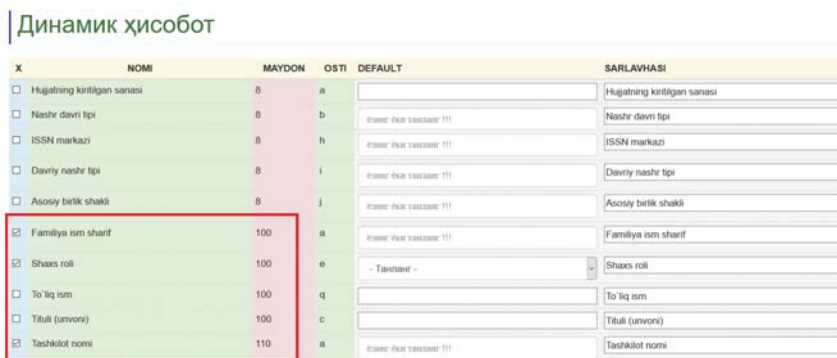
Динамик ҳисобот

| X | NOMI | MAYDON | OSTI | DEFAULT | SARLAVHASI |
|---|---|---|---|---|---|
| ☐ | Hujjatning kiritilgan sanasi | 8 | a | | Hujjatning kiritilgan sanasi |
| ☐ | Nashr davri tipi | 8 | b | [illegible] | Nashr davri tipi |
| ☐ | ISSN markazi | 8 | h | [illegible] | ISSN markazi |
| ☐ | Davriy nashr tipi | 8 | i | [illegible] | Davriy nashr tipi |
| ☐ | Asosiy birlik shakli | 8 | j | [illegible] | Asosiy birlik shakli |
| ☑ | Familiya ism sharif | 100 | a | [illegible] | Familiya ism sharif |
| ☑ | Shaxs roli | 100 | e | - Танланг - | Shaxs roli |
| ☐ | To`liq ism | 100 | q | | To`liq ism |
| ☐ | Tituli (unvoni) | 100 | c | | Tituli (unvoni) |
| ☑ | Tashkilot nomi | 110 | a | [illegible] | Tashkilot nomi |